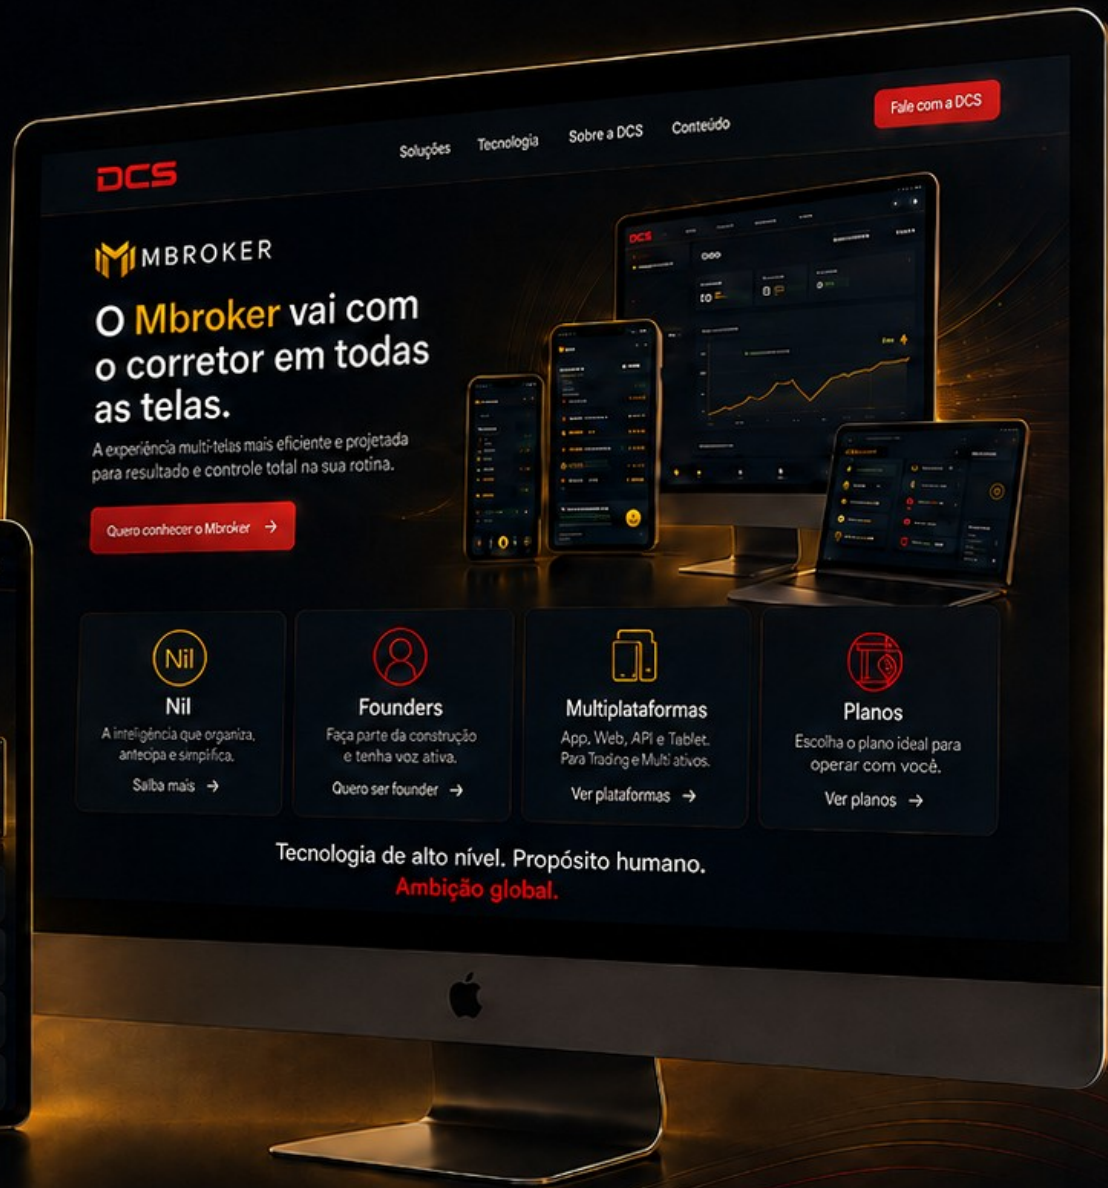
DCS

Soluções Tecnologia Sobre a DCS Conteúdo

Fale com a DCS

MBROKER

O Mbroker vai com o corretor em todas as telas.

A experiência multi-telas mais eficiente e projetada para resultado e controle total na sua rotina.

Quero conhecer o Mbroker →

Nil
Nil
A inteligência que organiza, antecipa e simplifica.
Saiba mais →

Founders
Faça parte da construção e tenha voz ativa.
Quero ser founder →

Multiplataformas
App, Web, API e Tablet. Para Trading e Multi ativos.
Ver plataformas →

Planos
Escolha o plano ideal para operar com você.
Ver planos →

Tecnologia de alto nível. Propósito humano.
Ambição global.